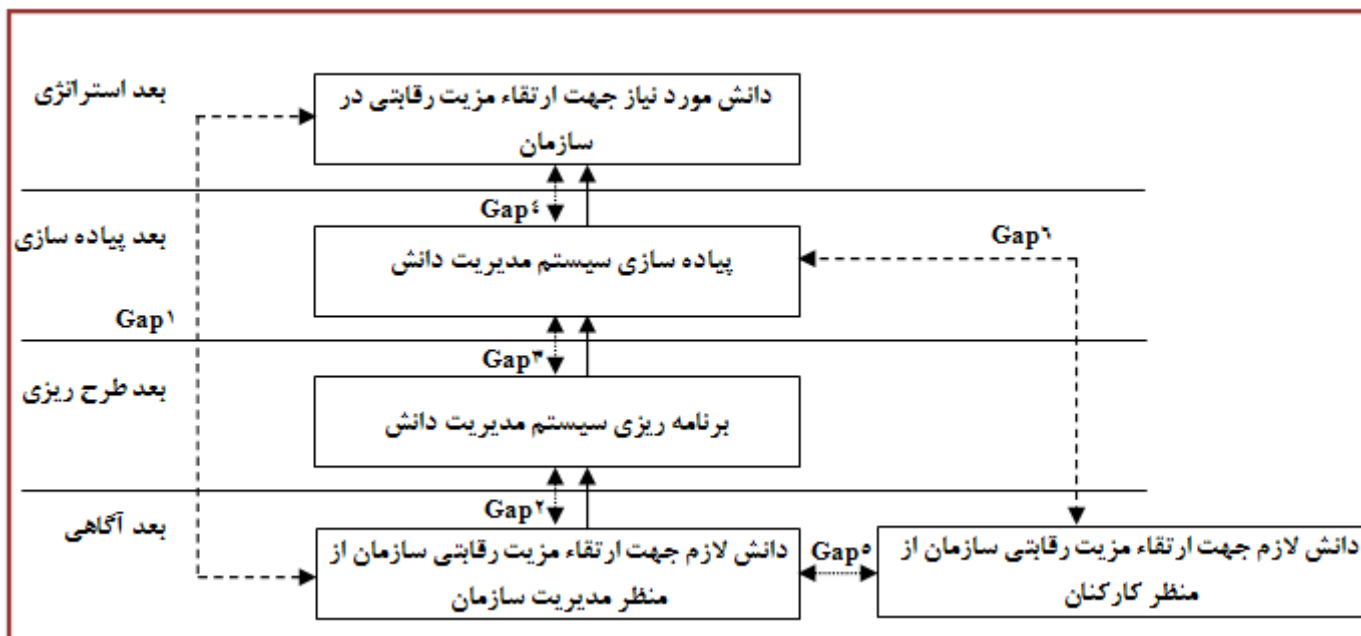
بعد استراتژی

دانش مورد نیاز جهت ارتقاء مزیت رقابتی در سازمان

Gap۴

بعد پیاده سازی

پیاده سازی سیستم مدیریت دانش

Gap۶

Gap۱

Gap۳

بعد طرح ریزی

برنامه ریزی سیستم مدیریت دانش

Gap۲

بعد آگاهی

دانش لازم جهت ارتقاء مزیت رقابتی سازمان از منظر مدیریت سازمان

Gap۵

دانش لازم جهت ارتقاء مزیت رقابتی سازمان از منظر کارکنان